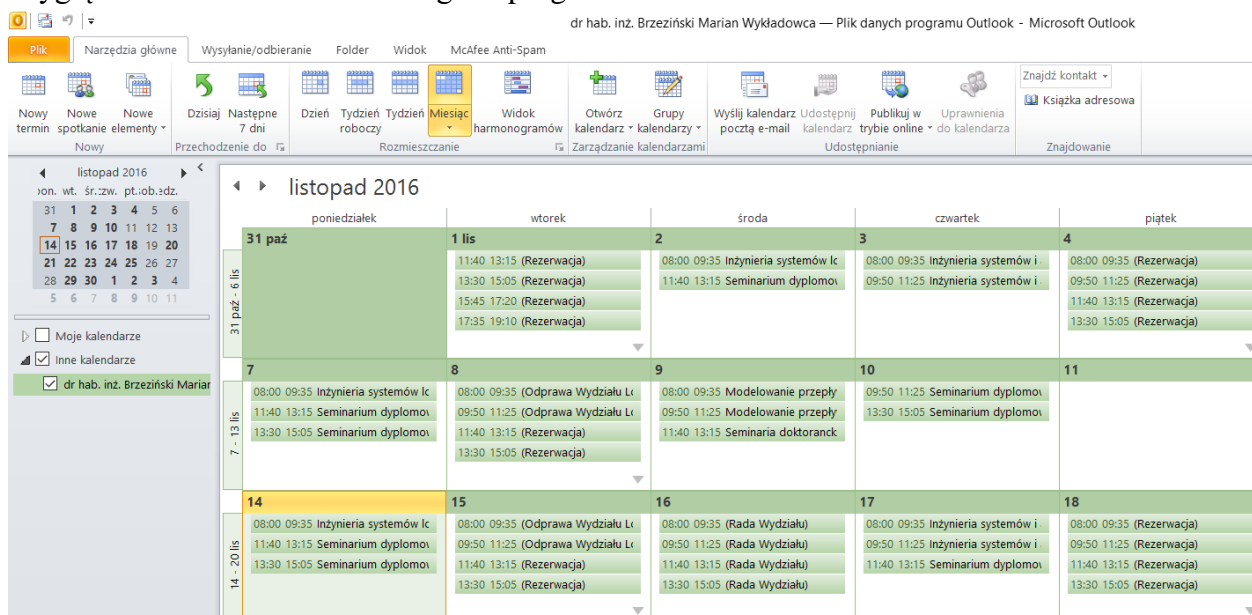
dr hab. inż. Brzeziński Marian Wykładowca — Plik danych programu Outlook - Microsoft Outlook

Plik | Narzędzia główne | Wysyłanie/odbieranie | Folder | Widok | McAfee Anti-Spam

Nowy termin | Nowe spotkanie | Nowe elementy
Nowy
Dzisiaj | Następne 7 dni
Przechodzenie do
Dzień | Tydzień roboczy | Tydzień | Miesiąc | Widok harmonogramów
Rozmieszczanie
Otwórz kalendarz | Grupy kalendarzy
Zarządzanie kalendarzami
Wyślij kalendarz pocztą e-mail | Udostępnij kalendarz | Publikuj w trybie online | Uprawnienia do kalendarza
Udostępnianie
Znajdź kontakt | Książka adresowa
Znajdowanie

listopad 2016
pon. wt. śr. czw. pt. sob. ndz.
31 1 2 3 4 5 6
7 8 9 10 11 12 13
14 15 16 17 18 19 20
21 22 23 24 25 26 27
28 29 30 1 2 3 4
5 6 7 8 9 10 11

Moje kalendarze
Inne kalendarze
dr hab. inż. Brzeziński Marian

listopad 2016

| | poniedziałek | wtorek | środa | czwartek | piątek |
|---|---|---|---|---|---|
| 31 paź - 6 lis | 31 paź | 1 lis<br>11:40 13:15 (Rezerwacja)<br>13:30 15:05 (Rezerwacja)<br>15:45 17:20 (Rezerwacja)<br>17:35 19:10 (Rezerwacja) | 2<br>08:00 09:35 Inżynieria systemów lc<br>11:40 13:15 Seminarium dyplomov | 3<br>08:00 09:35 Inżynieria systemów i<br>09:50 11:25 Inżynieria systemów i | 4<br>08:00 09:35 (Rezerwacja)<br>09:50 11:25 (Rezerwacja)<br>11:40 13:15 (Rezerwacja)<br>13:30 15:05 (Rezerwacja) |
| 7 - 13 lis | 7<br>08:00 09:35 Inżynieria systemów lc<br>11:40 13:15 Seminarium dyplomov<br>13:30 15:05 Seminarium dyplomov | 8<br>08:00 09:35 (Odprawa Wydziału Lc<br>09:50 11:25 (Odprawa Wydziału Lc<br>11:40 13:15 (Rezerwacja)<br>13:30 15:05 (Rezerwacja) | 9<br>08:00 09:35 Modelowanie przepły<br>09:50 11:25 Modelowanie przepły<br>11:40 13:15 Seminaria doktoranck | 10<br>09:50 11:25 Seminarium dyplomov<br>13:30 15:05 Seminarium dyplomov | 11 |
| 14 - 20 lis | 14<br>08:00 09:35 Inżynieria systemów lc<br>11:40 13:15 Seminarium dyplomov<br>13:30 15:05 Seminarium dyplomov | 15<br>08:00 09:35 (Odprawa Wydziału Lc<br>09:50 11:25 (Odprawa Wydziału Lc<br>11:40 13:15 (Rezerwacja)<br>13:30 15:05 (Rezerwacja) | 16<br>08:00 09:35 (Rada Wydziału)<br>09:50 11:25 (Rada Wydziału)<br>11:40 13:15 (Rada Wydziału)<br>13:30 15:05 (Rada Wydziału) | 17<br>08:00 09:35 Inżynieria systemów i<br>09:50 11:25 Inżynieria systemów i<br>11:40 13:15 Seminarium dyplomov | 18<br>08:00 09:35 (Rezerwacja)<br>09:50 11:25 (Rezerwacja)<br>11:40 13:15 (Rezerwacja)<br>13:30 15:05 (Rezerwacja) |